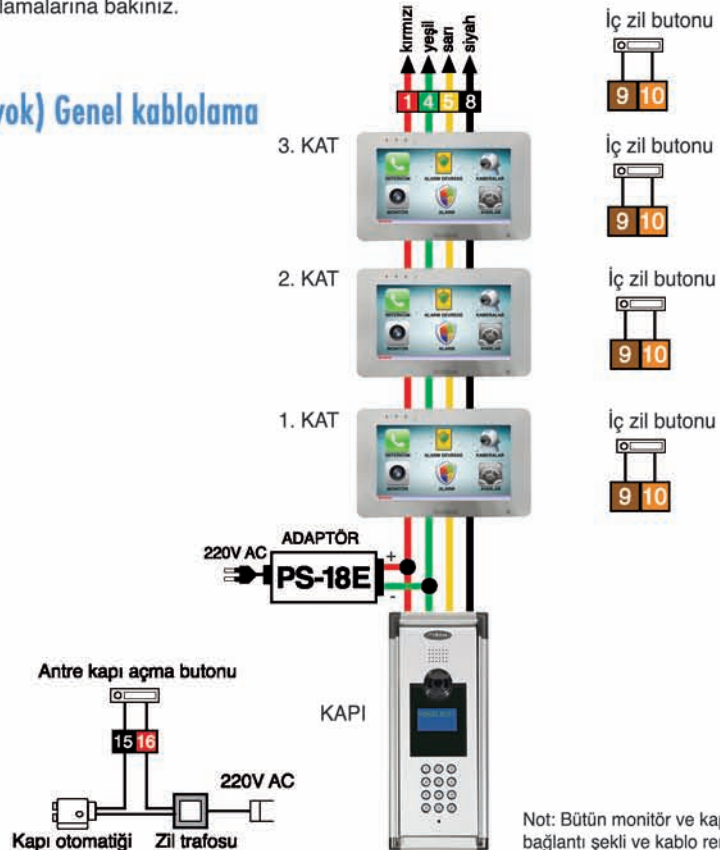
lamalarına bakınız.

vok) Genel kablolama

kırmızı
yeşil
sarı
siyah

1 4 5 8

3. KAT

İç zil butonu
9 10

2. KAT

İç zil butonu
9 10

1. KAT

İç zil butonu
9 10

İç zil butonu
9 10

ADAPTÖR
220V AC
PS-18E
+
-

Antre kapı açma butonu
15 16

KAPI

220V AC

Kapı otomatiği
Zil trafosu

Not: Bütün monitör ve kap
bağlantı şekli ve kablo re